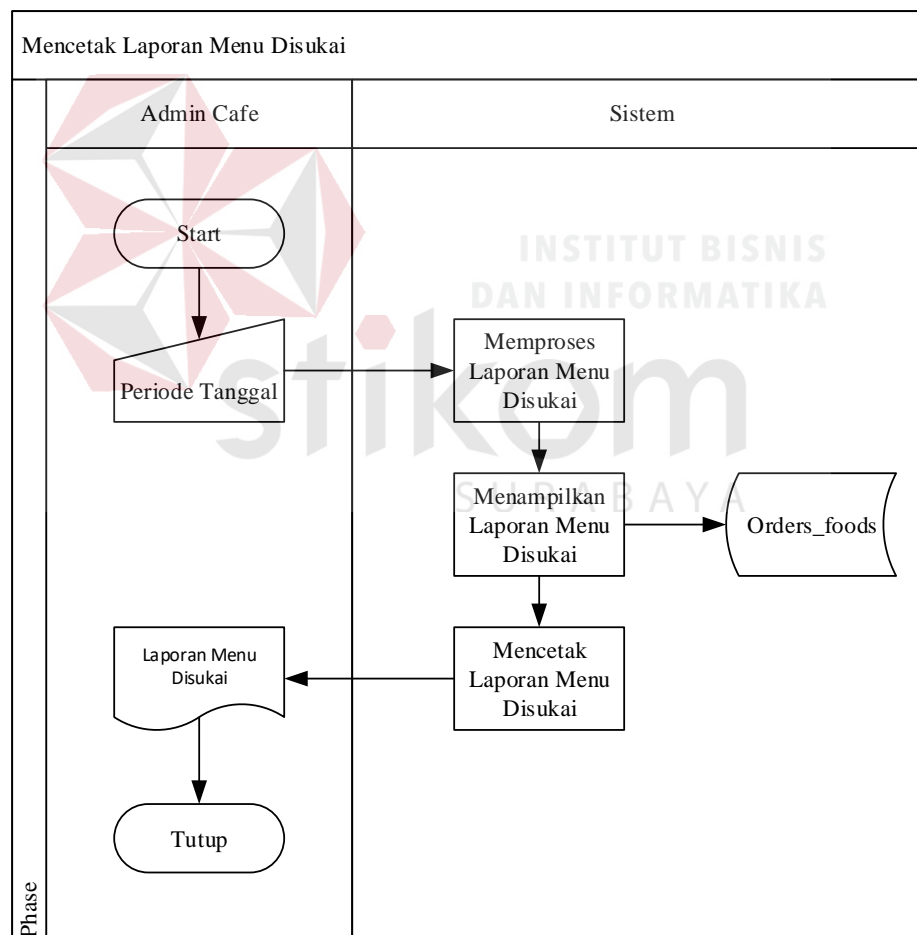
Mencetak Laporan Menu Disukai

Admin Cafe

Sistem

INSTITUT BISNIS
DAN INFORMATIKA

stikom

SURABAYA

Start

Periode Tanggal

Memproses Laporan Menu Disukai

Menampilkan Laporan Menu Disukai

Orders_foods

Laporan Menu Disukai

Mencetak Laporan Menu Disukai

Tutup

Phase